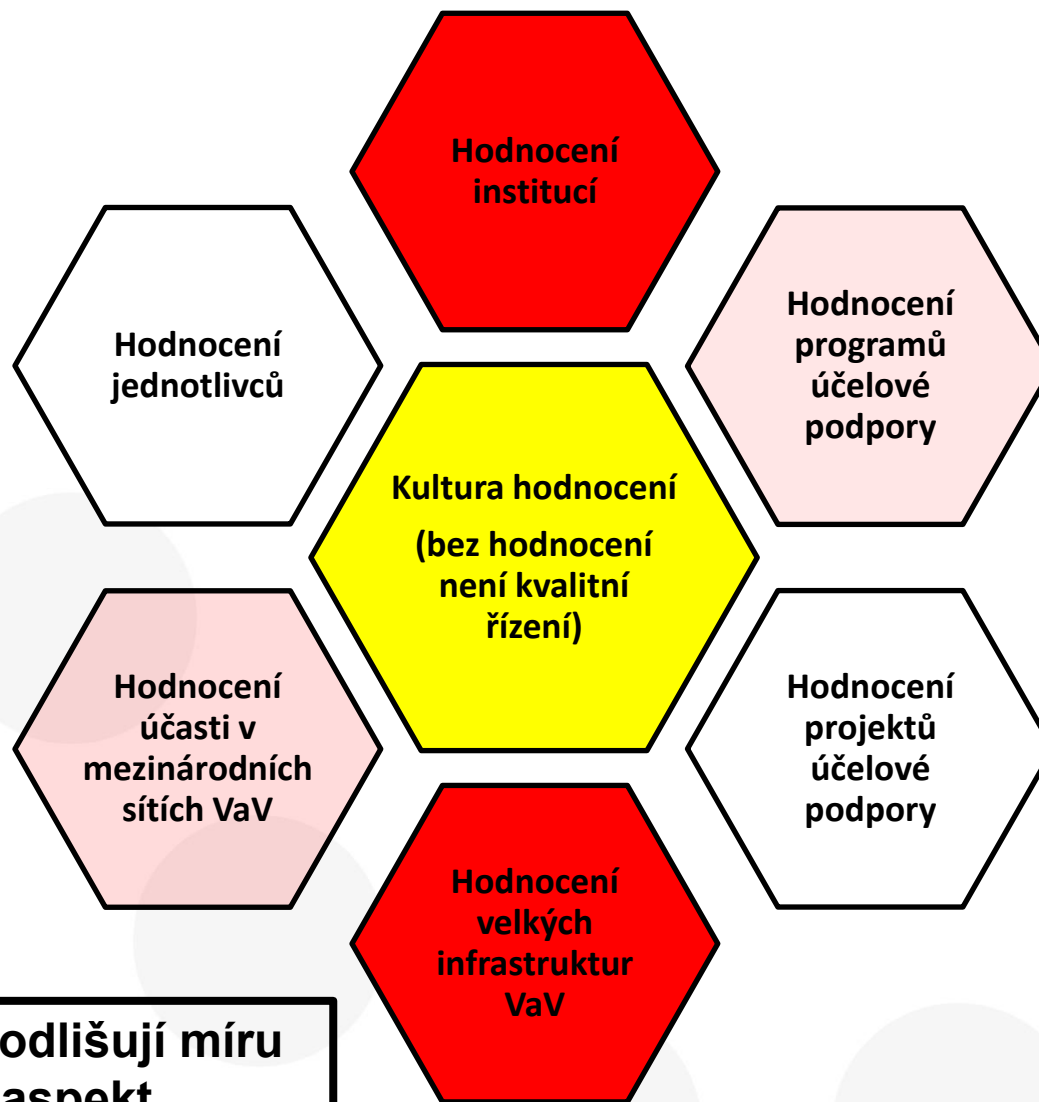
Hodnocení institucí

Hodnocení jednotlivců

Hodnocení programů účelové podpory

Kultura hodnocení

(bez hodnocení není kvalitní řízení)

Hodnocení účasti v mezinárodních sítích VaV

Hodnocení projektů účelové podpory

Hodnocení velkých infrastruktur VaV

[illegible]odlišují míru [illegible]aspekt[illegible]